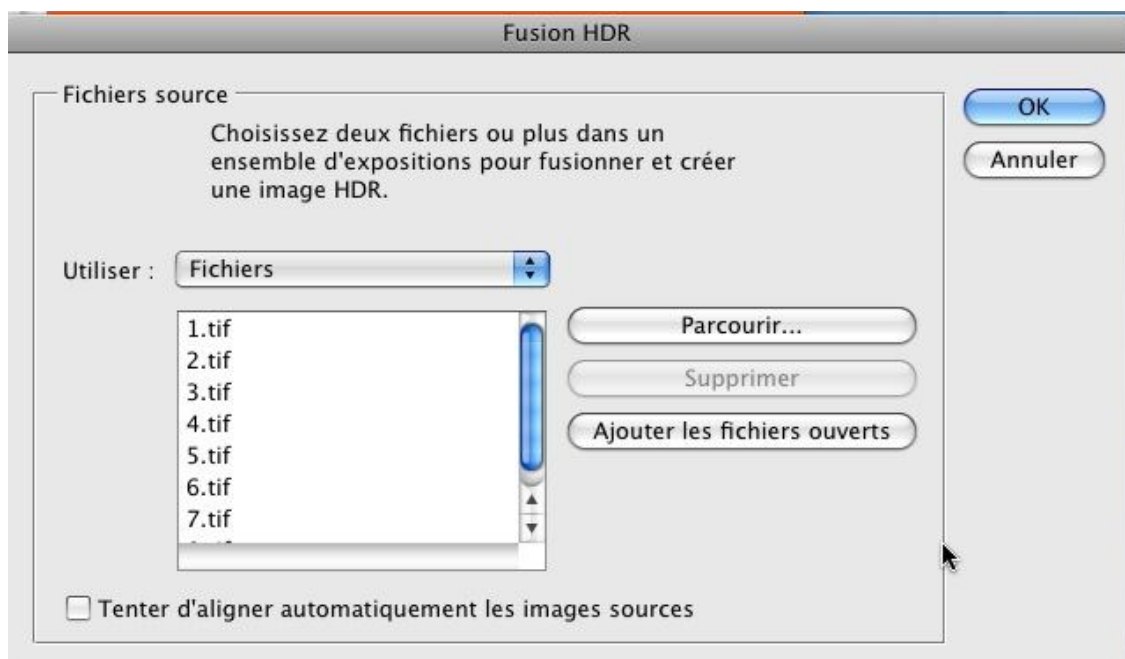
Fusion HDR

Fichiers source

Choisissez deux fichiers ou plus dans un ensemble d'expositions pour fusionner et créer une image HDR.

OK

Annuler

Utiliser : Fichiers

1.tif
2.tif
3.tif
4.tif
5.tif
6.tif
7.tif
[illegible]

Parcourir...

Supprimer

Ajouter les fichiers ouverts

Tenter d'aligner automatiquement les images sources